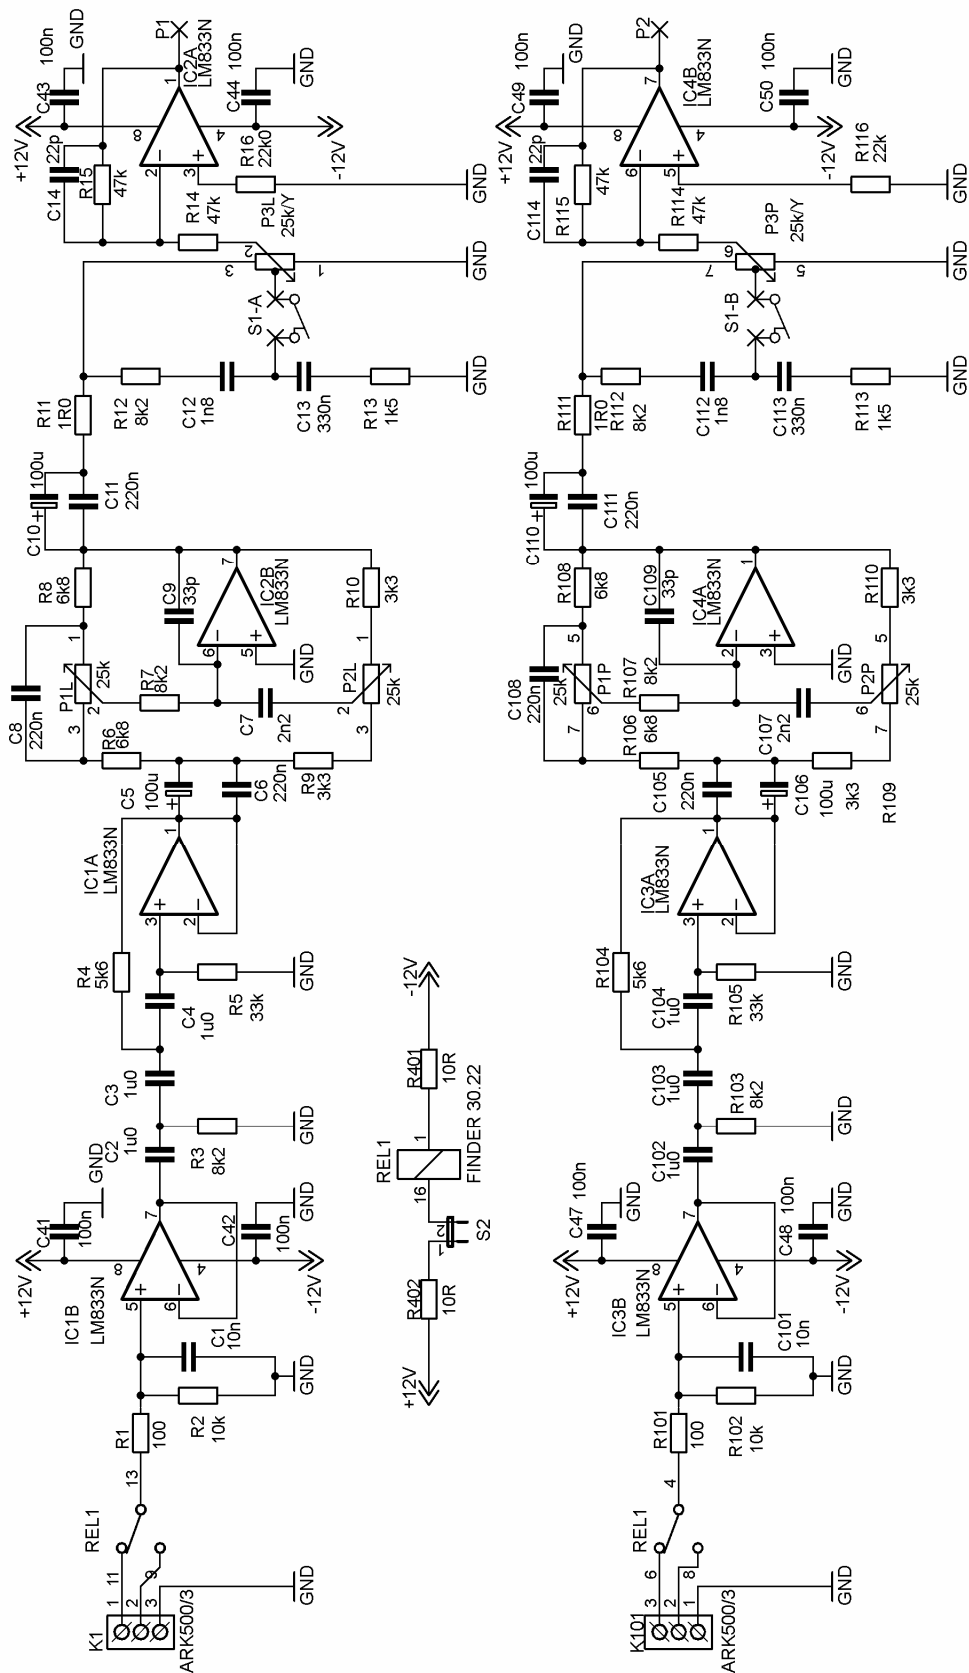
K1 ARK500/3 1 2 3
REL1 11 9 13
R1 100
R2 10k
C1 10n
GND
IC1B LM833N 5 6 7 8 4
+12V -12V
C41 100n GND
C42 100n GND
C2 1u0
R3 8k2 GND
C3 1u0
C4 1u0
R4 5k6
R5 33k GND
IC1A LM833N 3 2 1
C5 100u
C6 220n
R6 6k8
R9 3k3
C8 220n
P1L 25k 1 2 3
R7 8k2
C7 2n2
P2L 25k 1 2 3
IC2B LM833N 6 5 7
GND
C9 33p
R8 6k8
R10 3k3
C10 100u
C11 220n
R11 1R0
R12 8k2
C12 1n8
C13 330n
R13 1k5
GND
S1-A
P3L 25k/Y 1 2 3
GND
R14 47k
R15 47k
C14 22p
IC2A LM833N 2 3 1 8 4
R16 22k0 GND
C43 100n GND
C44 100n GND
P1
+12V -12V

REL1 FINDER 30.22 1 16
R401 10R
R402 10R
S2 1 2
+12V -12V

K101 ARK500/3 3 2 1
REL1 6 8 4
R101 100
R102 10k
C101 10n
GND
IC3B LM833N 5 6 7 8 4
+12V -12V
C47 100n GND
C48 100n GND
C102 1u0
C103 1u0
R103 8k2 GND
C104 1u0
R104 5k6
R105 33k GND
IC3A LM833N 3 2 1
C105 220n
C106 100u
R106 6k8
R109 3k3
C108 220n
P1P 25k 5 6 7
R107 8k2
C107 2n2
P2P 25k 5 6 7
IC4A LM833N 2 3 1
GND
C109 33p
R108 6k8
R110 3k3
C110 100u
C111 220n
R111 1R0
R112 8k2
C112 1n8
C113 330n
R113 1k5
GND
S1-B
P3P 25k/Y 5 6 7
GND
R114 47k
R115 47k
C114 22p
IC4B LM833N 6 5 7 8 4
R116 22k GND
C49 100n GND
C50 100n GND
P2
+12V -12V